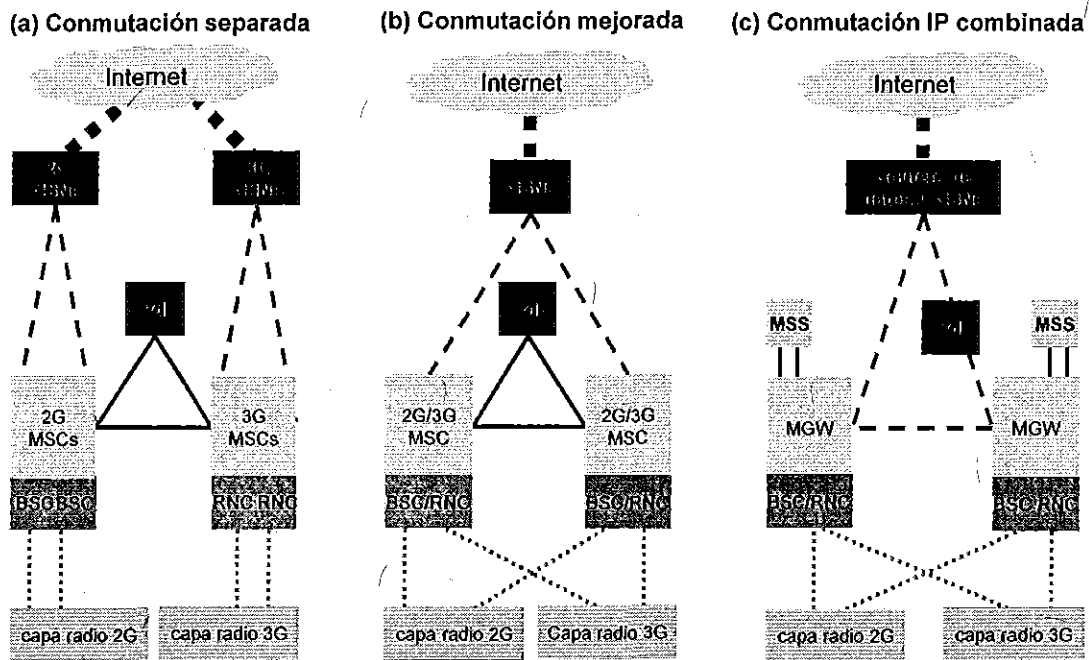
(a) Conmutación separada

Internet

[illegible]

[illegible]

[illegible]

2G MSCs

3G MSCs

BSC BSC

RNC RNC

capa radio 2G

capa radio 3G

(b) Conmutación mejorada

Internet

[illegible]

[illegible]

2G/3G MSC

2G/3G MSC

BSC/RNC

BSC/RNC

capa radio 2G

Capa radio 3G

(c) Conmutación IP combinada

Internet

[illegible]

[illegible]

MSS

MSS

MGW

MGW

BSC/RNC

BSC/RNC

capa radio 2G

capa radio 3G